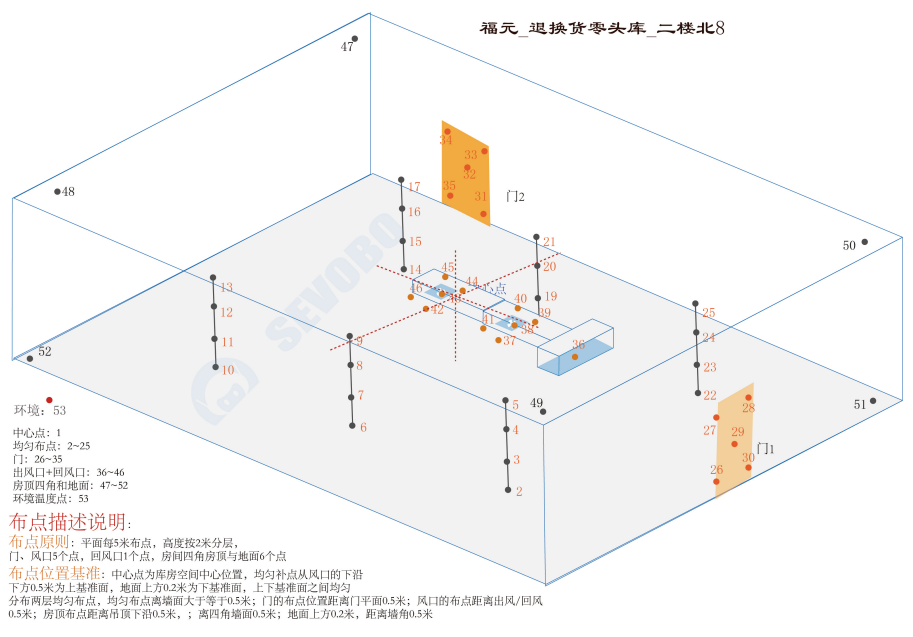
福元_退换货零头库_二楼北8

47
48
50
52
49
51
门2
门1
34
33
32
35
31
17
16
15
14
21
20
19
45
44
46
43
40
42
41
39
38
37
36
13
12
11
10
9
8
7
6
25
24
23
22
5
4
3
2
28
27
29
30
26
1点
环境：53

中心点：1
均匀布点：2~25
门：26~35
出风口+回风口：36~46
房顶四角和地面：47~52
环境温度点：53

布点描述说明：
布点原则：平面每5米布点，高度按2米分层，门、风口5个点，回风口1个点，房间四角房顶与地面6个点
布点位置基准：中心点为库房空间中心位置，均匀补点从风口的下沿下方0.5米为上基准面，地面上方0.2米为下基准面，上下基准面之间均匀分布两层均匀布点，均匀布点离墙面大于等于0.5米；门的布点位置距离门平面0.5米；风口的布点距离出风/回风0.5米；房顶布点距离吊顶下沿0.5米，；离四角墙面0.5米；地面上方0.2米，距离墙角0.5米

SEVOBO